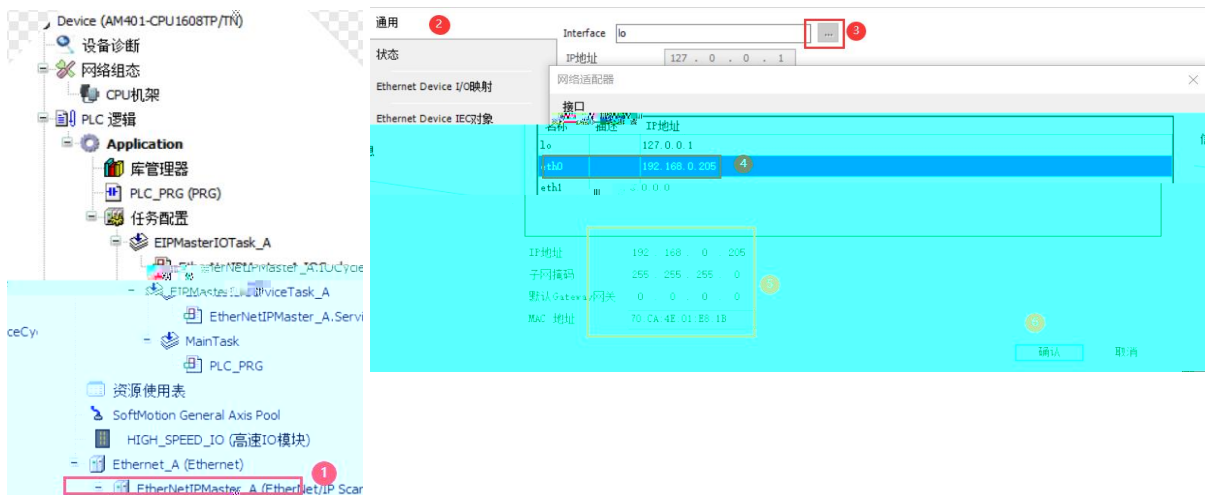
Device (AM401-CPU1608TP/TN)
设备诊断
网络组态
CPU机架
PLC 逻辑
Application
库管理器
PLC_PRG (PRG)
任务配置
EIPMasterIOTask_A
EtherNetIPMaster_A.IOCycle
EIPMaster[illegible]viceTask_A
EtherNetIPMaster_A.Servi
MainTask
PLC_PRG
资源使用表
SoftMotion General Axis Pool
HIGH_SPEED_IO (高速IO模块)
Ethernet_A (Ethernet)
EtherNetIPMaster_A (EtherNet/IP Scan
1
ceCy

通用
2
状态
Ethernet Device I/O映射
Ethernet Device IEC对象
Interface lo
...
3
IP地址 127 . 0 . 0 . 1
网络适配器
接口
| 名称 | 描述 | IP地址 |
|---|---|---|
| lo | | 127.0.0.1 |
| eth0 | | 192.168.0.205 |
| eth1 | | 0.0.0.0 |
4
IP地址 192 . 168 . 0 . 205
子网掩码 255 . 255 . 255 . 0
默认Gateway网关 0 . 0 . 0 . 0
MAC 地址 70.CA.4E.01.E8.1B
5
6
确认
取消